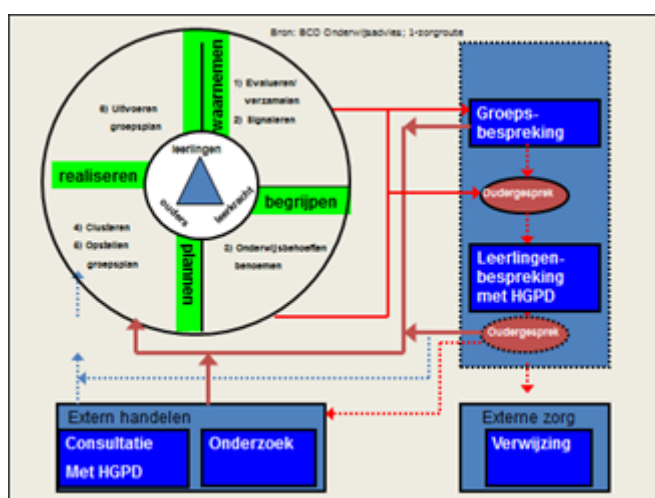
Bron: BCO Onderwijsadvies; 1-zorgroute

waarnemen

1) Evalueren/ verzamelen
2) Signaleren

6) Uitvoeren groepsplan

leerlingen

ouders

leerkracht

realiseren

begrijpen

4) Clusteren
5) Opstellen groepsplan

3) Onderwijsbehoeften benoemen

plannen

Groepsbespreking

Oudergesprek

Leerlingenbespreking met HGPD

Oudergesprek

Extern handelen

Consultatie Met HGPD

Onderzoek

Externe zorg

Verwijzing